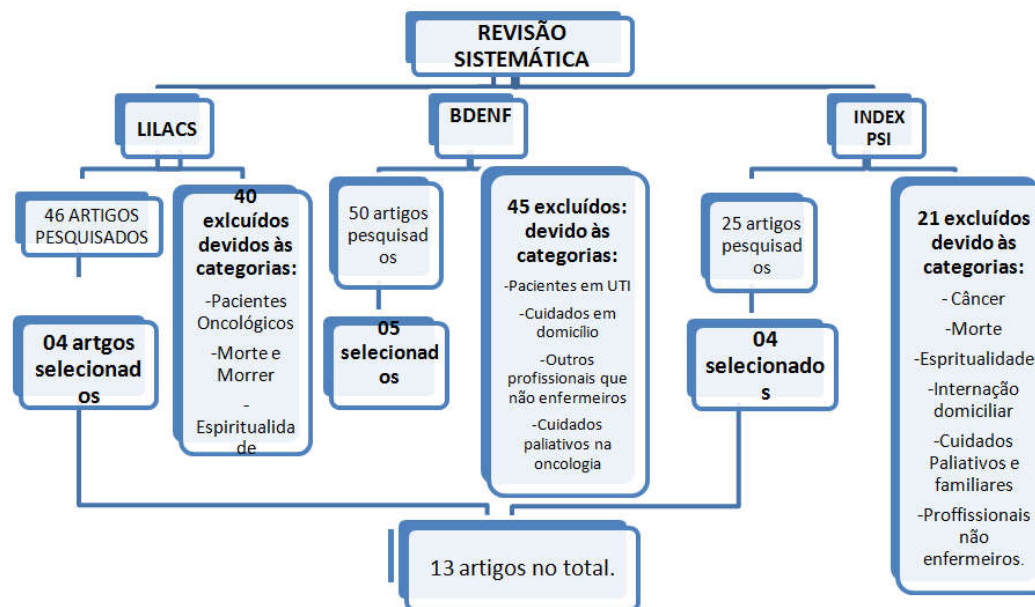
REVISÃO SISTEMÁTICA

LILACS

46 ARTIGOS PESQUISADOS

40 exlcuídos devidos às categorias:
-Pacientes Oncológicos
-Morte e Morrer
-Espiritualidade

04 artgos selecionados

BDENF

50 artigos pesquisados

45 excluídos: devido às categorias:
-Pacientes em UTI
-Cuidados em domicílio
-Outros profissionais que não enfermeiros
-Cuidados paliativos na oncologia

05 selecionados

INDEX PSI

25 artigos pesquisados

21 excluídos devido às categorias:
- Câncer
-Morte
-Esprituralidade
-Internação domiciliar
-Cuidados Paliativos e familiares
-Proffissionais não enfermeiros.

04 selecionados

13 artigos no total.